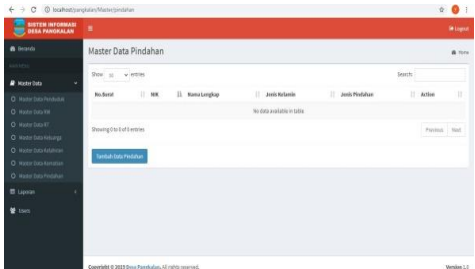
localhost/pangkalan/Master/pindahan

SISTEM INFORMASI DESA PANGKALAN

Logout

Beranda

Master Data

Master Data Penduduk
Master Data KK
Master Data RT
Master Data Keluarga
Master Data Kelahiran
Master Data Kematian
Master Data Pindahan

Laporan

Users

Master Data Pindahan

Home

Show 10 entries

Search:

| No Surat | NIK | Nama Lengkap | Jenis Kelamin | Jenis Pindahan | Action |
|---|---|---|---|---|---|
| No data available in table | | | | | |

Showing 0 to 0 of 0 entries

Previous Next

Tambah Data Pindahan

Copyright © 2023 Desa Pangkalan. All rights reserved.

Version 1.0